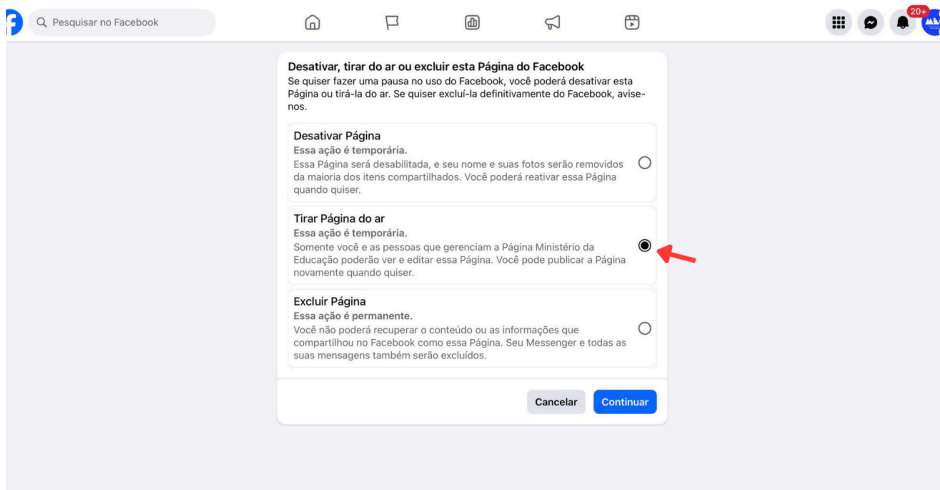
Pesquisar no Facebook

20+

Desativar, tirar do ar ou excluir esta Página do Facebook
Se quiser fazer uma pausa no uso do Facebook, você poderá desativar esta Página ou tirá-la do ar. Se quiser excluí-la definitivamente do Facebook, avise-nos.

Desativar Página
Essa ação é temporária.
Essa Página será desabilitada, e seu nome e suas fotos serão removidos da maioria dos itens compartilhados. Você poderá reativar essa Página quando quiser.

Tirar Página do ar
Essa ação é temporária.
Somente você e as pessoas que gerenciam a Página Ministério da Educação poderão ver e editar essa Página. Você pode publicar a Página novamente quando quiser.

Excluir Página
Essa ação é permanente.
Você não poderá recuperar o conteúdo ou as informações que compartilhou no Facebook como essa Página. Seu Messenger e todas as suas mensagens também serão excluídos.

Cancelar
Continuar